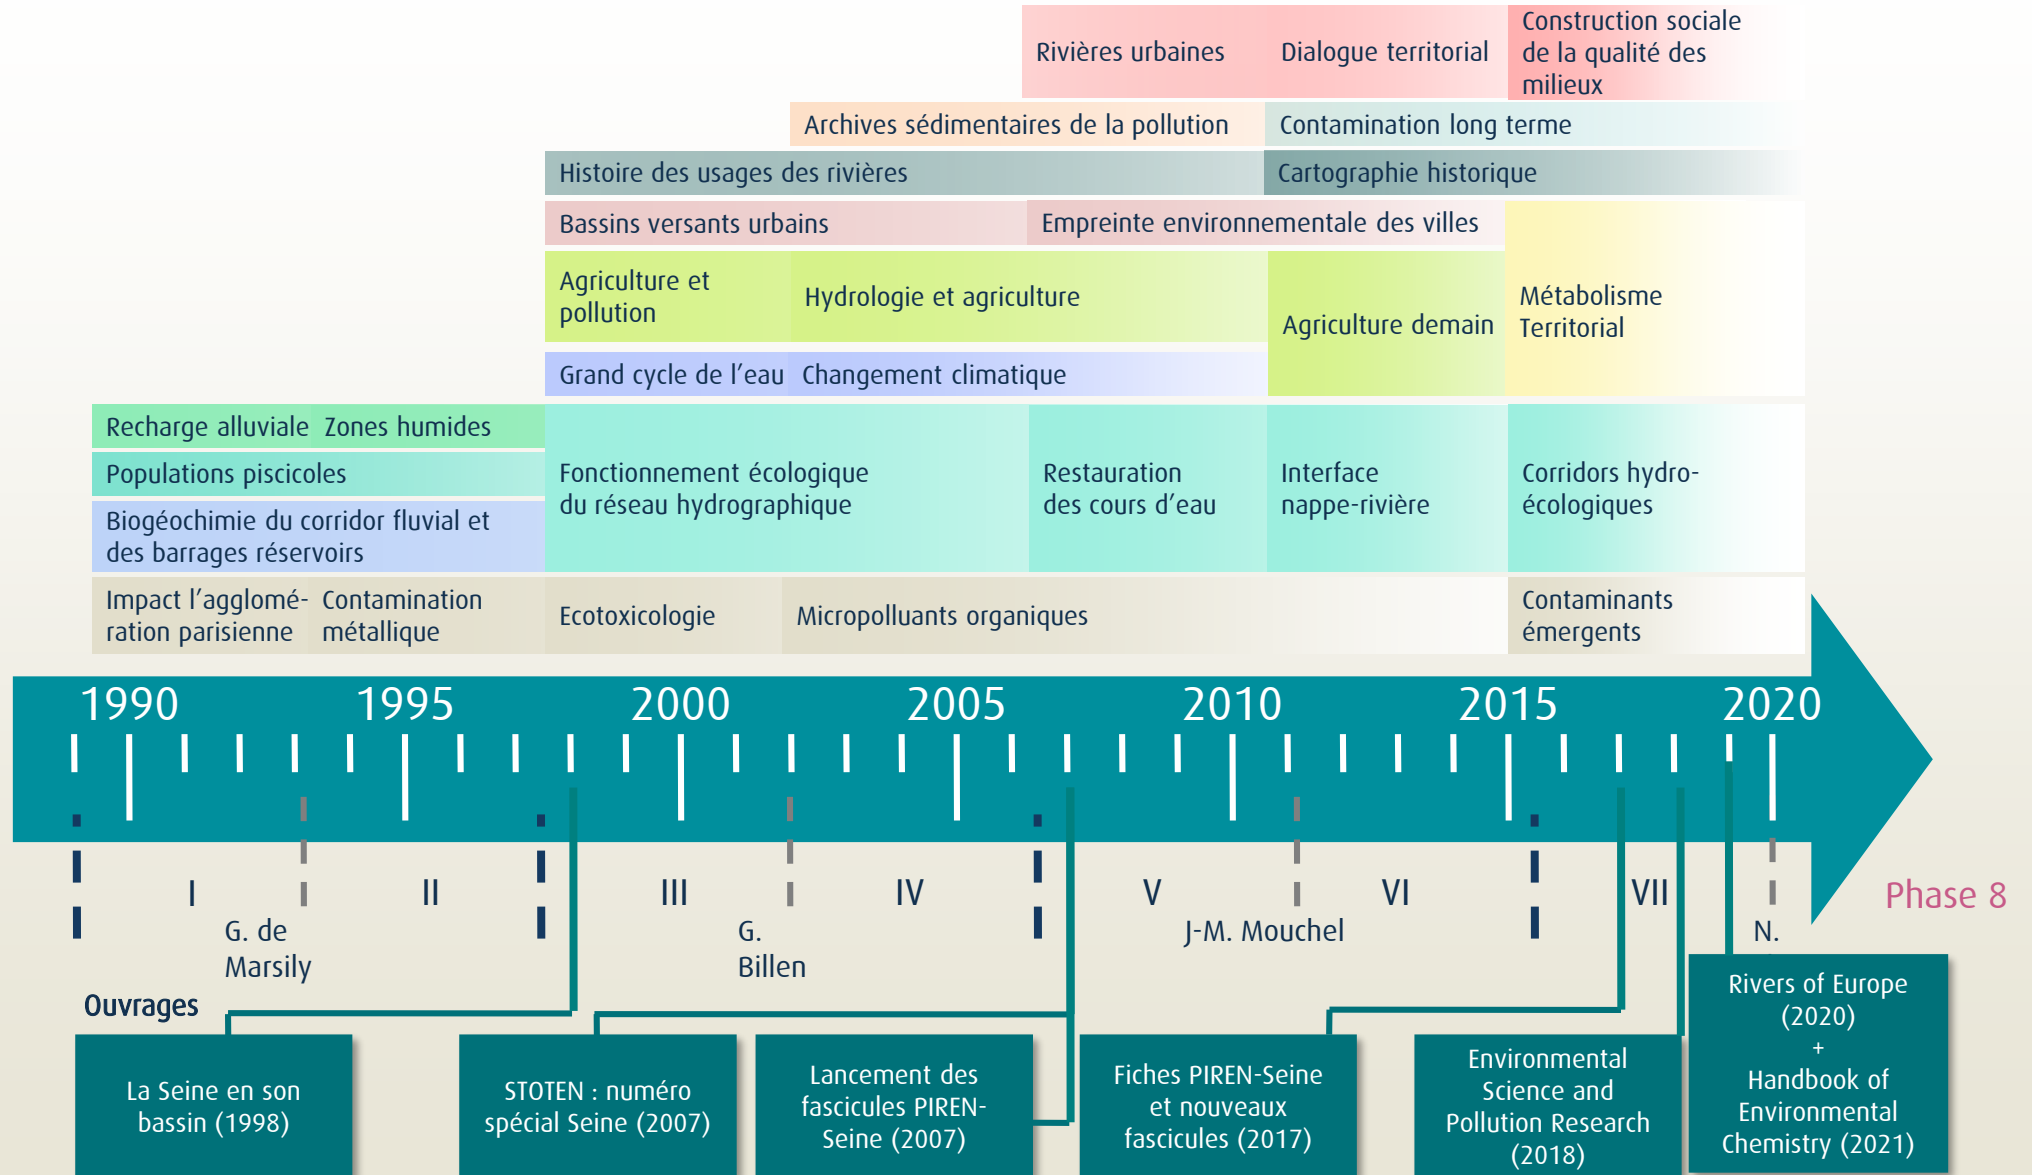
Rivières urbaines
Dialogue territorial
Construction sociale de la qualité des milieux

Archives sédimentaires de la pollution
Contamination long terme

Histoire des usages des rivières
Cartographie historique

Bassins versants urbains
Empreinte environnementale des villes

Agriculture et pollution
Hydrologie et agriculture
Agriculture demain
Métabolisme Territorial

Grand cycle de l'eau
Changement climatique

Recharge alluviale
Zones humides
Populations piscicoles
Biogéochimie du corridor fluvial et des barrages réservoirs
Fonctionnement écologique du réseau hydrographique
Restauration des cours d'eau
Interface nappe-rivière
Corridors hydro-écologiques

Impact l'agglomération parisienne
Contamination métallique
Ecotoxicologie
Micropolluants organiques
Contaminants émergents

1990
1995
2000
2005
2010
2015
2020

I
II
III
IV
V
VI
VII
Phase 8

G. de Marsily
G. Billen
J-M. Mouchel
N.

Ouvrages

La Seine en son bassin (1998)
STOTEN : numéro spécial Seine (2007)
Lancement des fascicules PIREN-Seine (2007)
Fiches PIREN-Seine et nouveaux fascicules (2017)
Environmental Science and Pollution Research (2018)
Rivers of Europe (2020) + Handbook of Environmental Chemistry (2021)